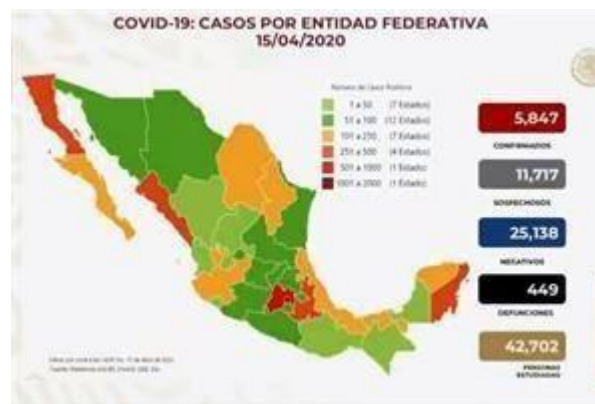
COVID-19: CASOS POR ENTIDAD FEDERATIVA
15/04/2020

Número de Casos Positivos
1 a 50 (7 Estados)
51 a 100 (12 Estados)
101 a 250 (7 Estados)
251 a 500 (4 Estados)
501 a 1000 (1 Estado)
1001 a 2000 (1 Estado)

5,847
CONFIRMADOS

11,717
SOSPECHOSOS

25,138
NEGATIVOS

449
DEFUNCIONES

42,702
PERSONAS ESTUDIADAS

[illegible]
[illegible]